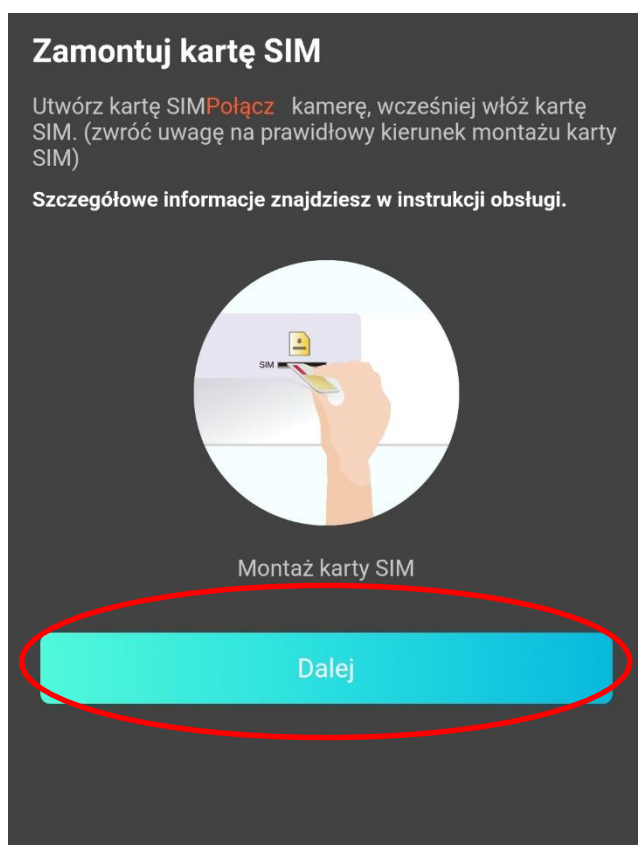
Zamontuj kartę SIM

Utwórz kartę SIMPołącz  kamerę, wcześniej włóż kartę SIM. (zwróć uwagę na prawidłowy kierunek montażu karty SIM)

Szczegółowe informacje znajdziesz w instrukcji obsługi.

SIM

Montaż karty SIM

Dalej